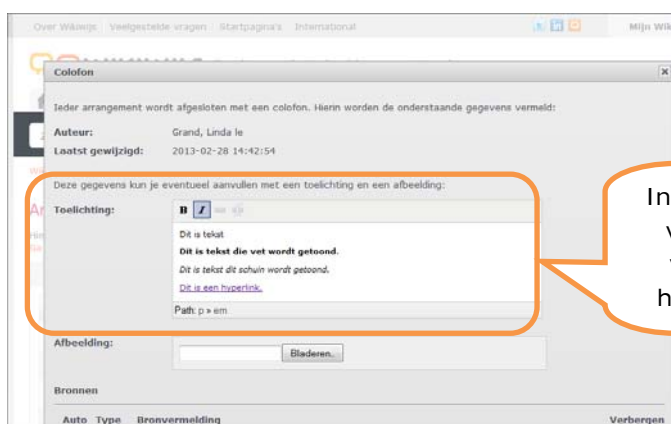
Over Wikiwijs   Veelgestelde vragen   Startpagina's   International   Mijn Wik

Colofon

Ieder arrangement wordt afgesloten met een colofon. Hierin worden de onderstaande gegevens vermeld:

Auteur: Grand, Linda le
Laatst gewijzigd: 2013-02-28 14:42:54

Deze gegevens kun je eventueel aanvullen met een toelichting en een afbeelding:

Toelichting:

B I

Dit is tekst.

**Dit is tekst die vet wordt getoond.**

*Dit is tekst dit schuin wordt getoond.*

Dit is een hyperlink.

Path: p » em

Afbeelding:

Bladeren..

Bronnen

Auto Type Bronvermelding Verbergen

In
v
h